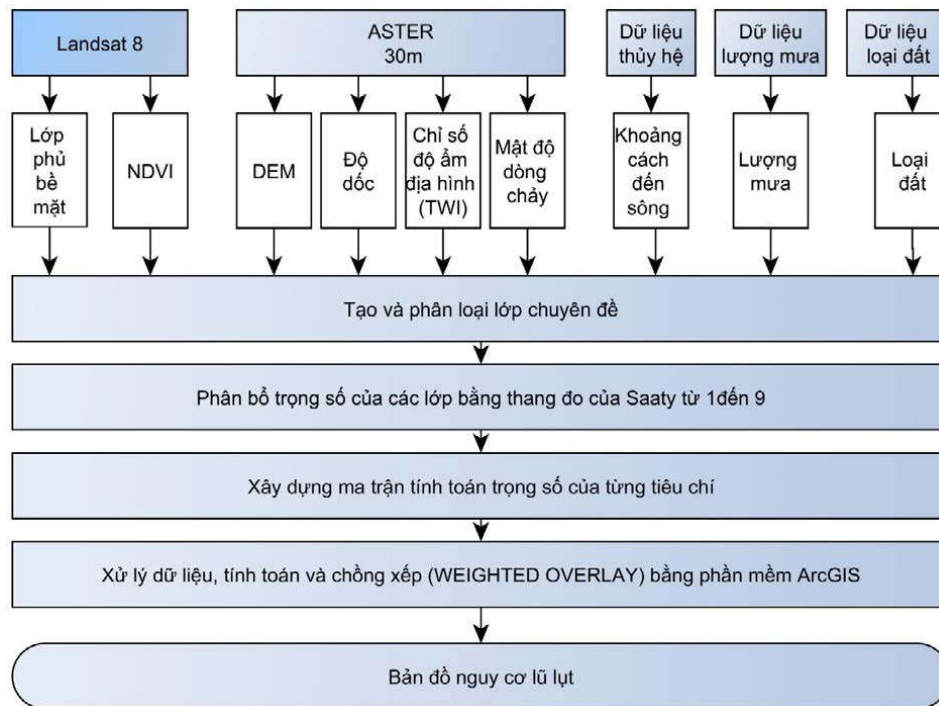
Landsat 8

ASTER 30m

Dữ liệu thủy hệ

Dữ liệu lượng mưa

Dữ liệu loại đất

Lớp phủ bề mặt

NDVI

DEM

Độ dốc

Chỉ số độ ẩm địa hình (TWI)

Mật độ dòng chảy

Khoảng cách đến sông

Lượng mưa

Loại đất

Tạo và phân loại lớp chuyên đề

Phân bổ trọng số của các lớp bằng thang đo của Saaty từ 1đến 9

Xây dựng ma trận tính toán trọng số của từng tiêu chí

Xử lý dữ liệu, tính toán và chồng xếp (WEIGHTED OVERLAY) bằng phần mềm ArcGIS

Bản đồ nguy cơ lũ lụt